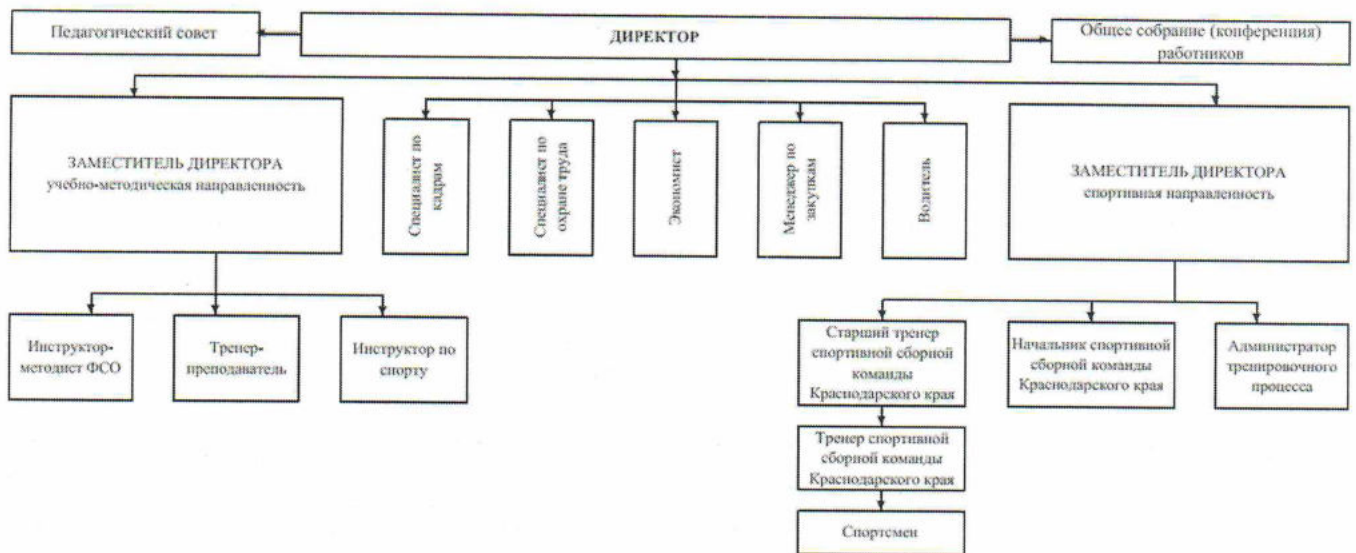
Педагогический совет

ДИРЕКТОР

Общее собрание (конференция) работников

ЗАМЕСТИТЕЛЬ ДИРЕКТОРА учебно-методическая направленность

Специалист по кадрам

Специалист по охране труда

Экономист

Менеджер по закупкам

Водитель

ЗАМЕСТИТЕЛЬ ДИРЕКТОРА спортивная направленность

Инструктор-методист ФСО

Тренер-преподаватель

Инструктор по спорту

Старший тренер спортивной сборной команды Краснодарского края

Начальник спортивной сборной команды Краснодарского края

Администратор тренировочного процесса

Тренер спортивной сборной команды Краснодарского края

Спортсмен